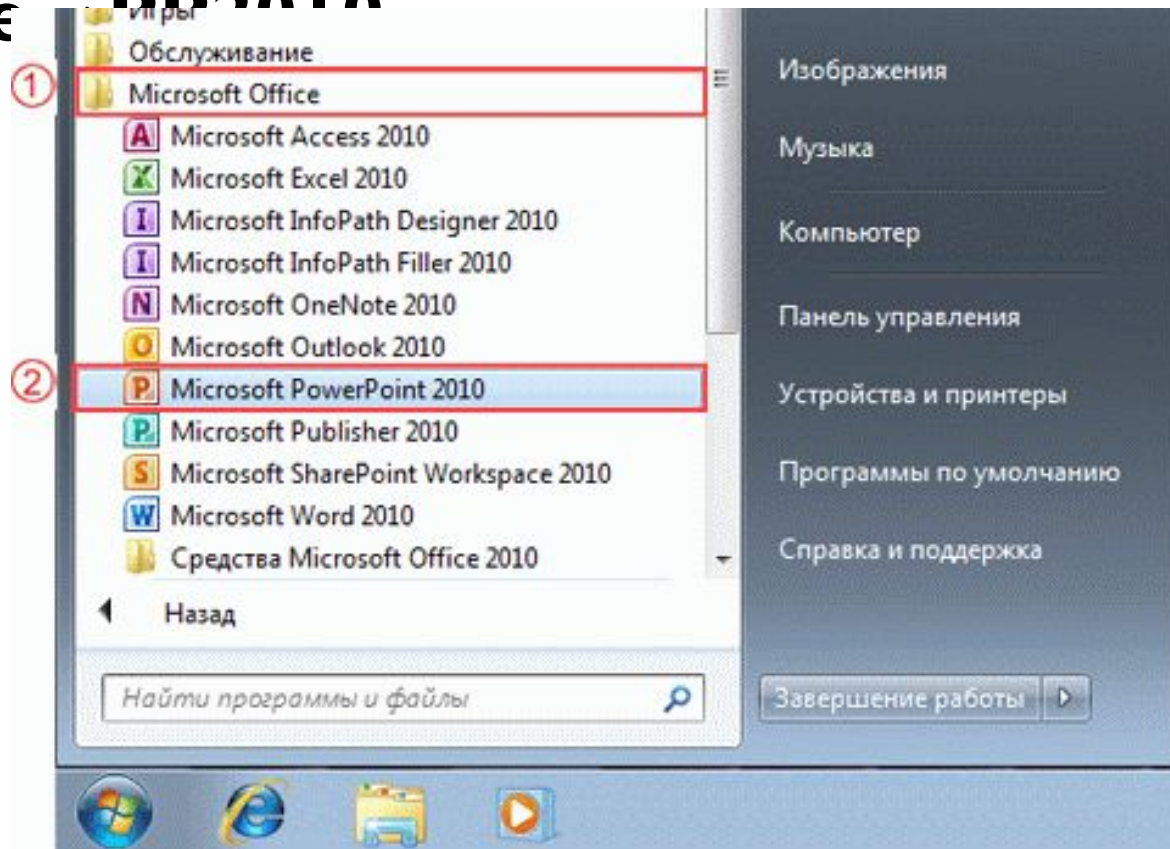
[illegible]

Игры
Обслуживание
① Microsoft Office
Microsoft Access 2010
Microsoft Excel 2010
Microsoft InfoPath Designer 2010
Microsoft InfoPath Filler 2010
Microsoft OneNote 2010
Microsoft Outlook 2010
② Microsoft PowerPoint 2010
Microsoft Publisher 2010
Microsoft SharePoint Workspace 2010
Microsoft Word 2010
Средства Microsoft Office 2010
Назад
Найти программы и файлы

Изображения
Музыка
Компьютер
Панель управления
Устройства и принтеры
Программы по умолчанию
Справка и поддержка
Завершение работы